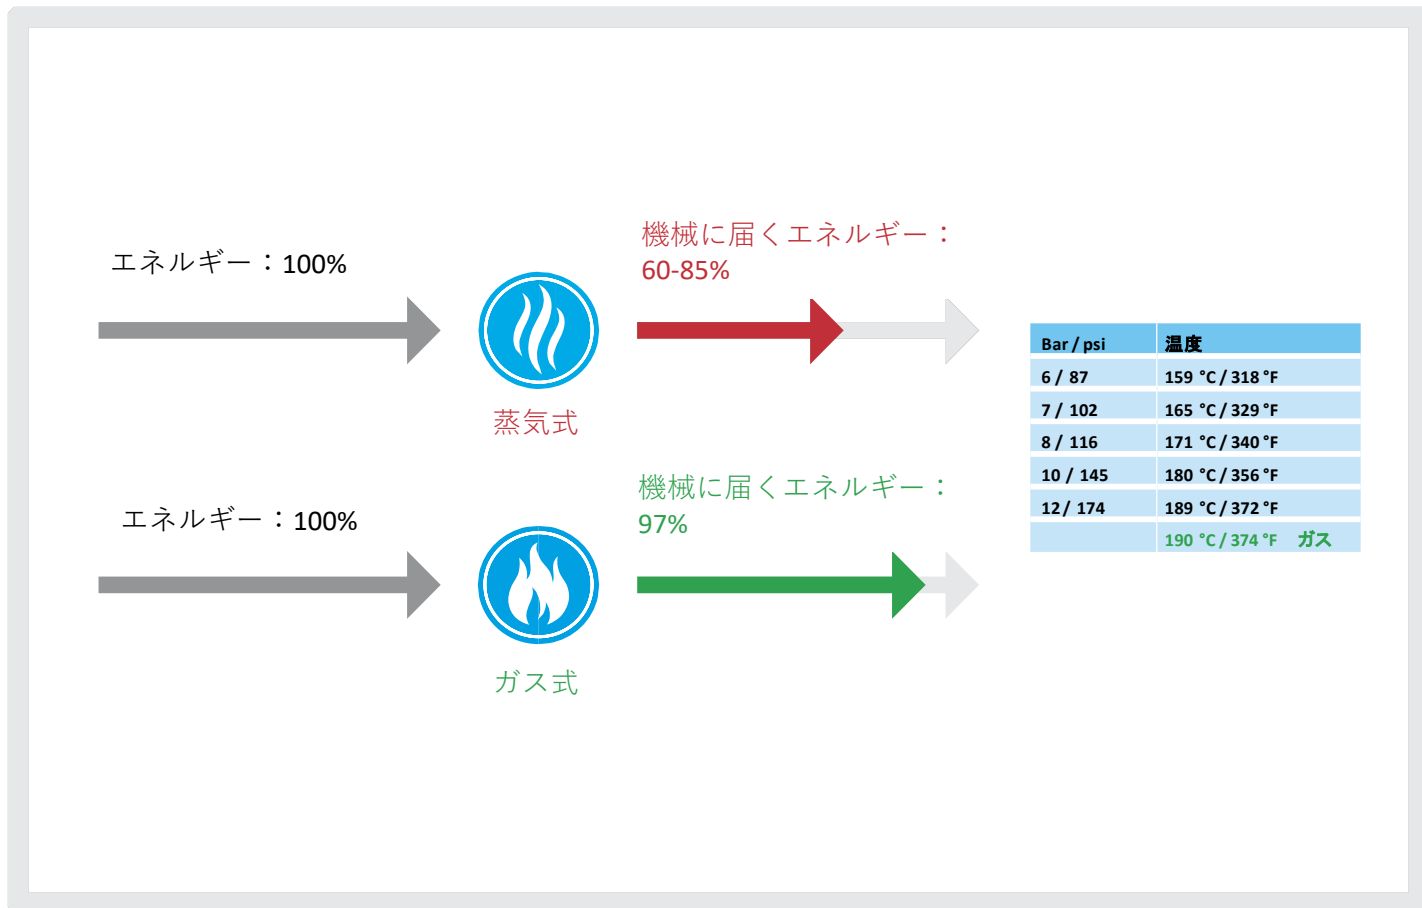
エネルギー：100%

蒸気式

機械に届くエネルギー：60-85%

エネルギー：100%

ガス式

機械に届くエネルギー：97%

| Bar / psi | 温度 |
|---|---|
| 6 / 87 | 159 °C / 318 °F |
| 7 / 102 | 165 °C / 329 °F |
| 8 / 116 | 171 °C / 340 °F |
| 10 / 145 | 180 °C / 356 °F |
| 12 / 174 | 189 °C / 372 °F |
|  | 190 °C / 374 °F ガス |